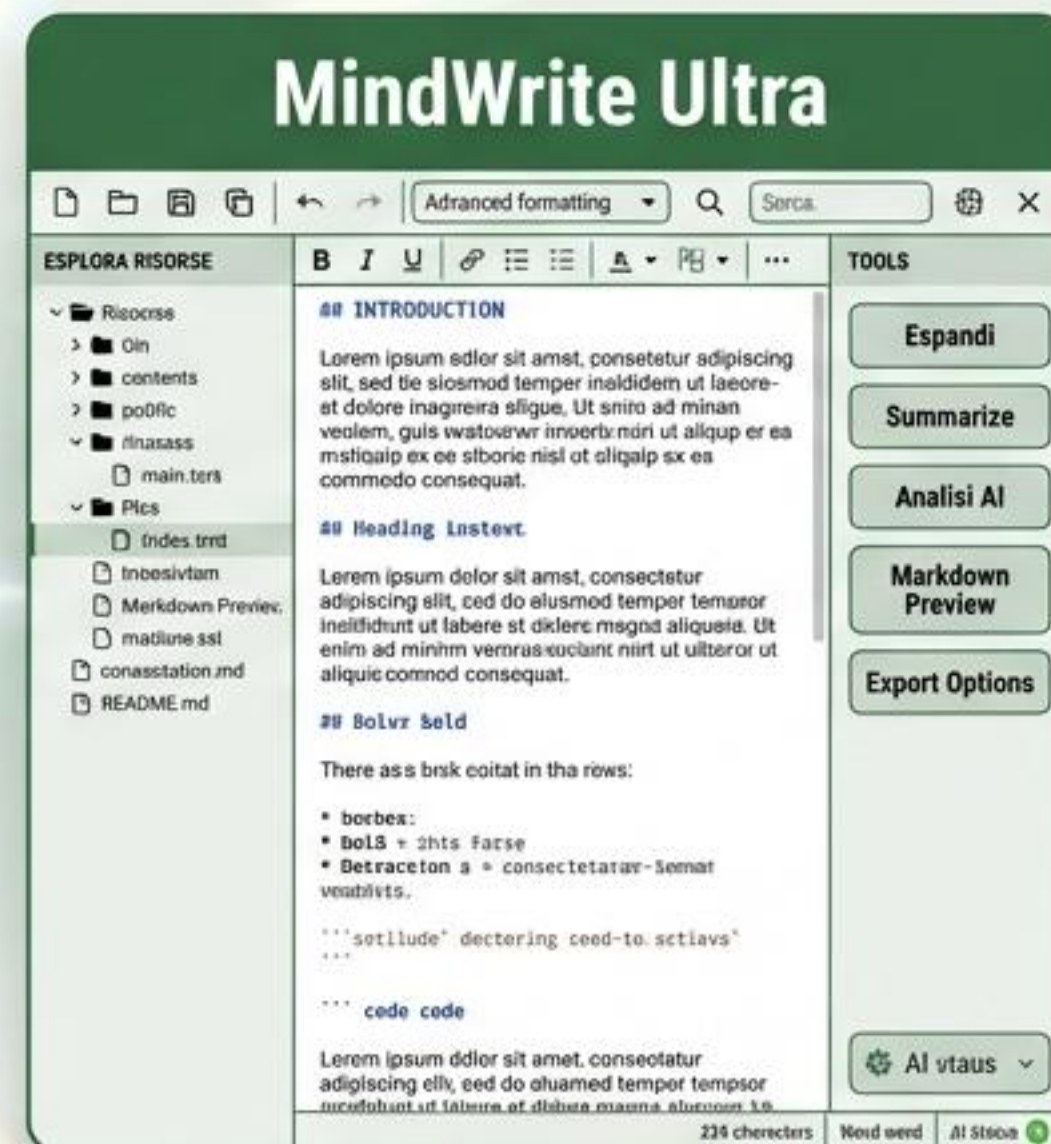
MindWrite Ultra

Adranced formatting
Serca

ESPLORA RISORSE

Risocrss
Oin
contents
po0flc
rlnasass
main.ters
Plcs
tndes.trrd
tnbesivtam
Merkdown Previev.
matlune.ssl
conasstation.md
README.md

B I U ...

## INTRODUCTION

Lorem ipsum edlor sit amst, consetetur adipiscing slit, sed tie siosmod temper inaldidem ut laoreet dolore inagreira sligue, Ut sniro ad minan veolem, guis watoerwr inoerb mdri ut allqup er ea mstiqaip ex ee stborie nisl ot sliqalp sx ea commedo consequat.

## Heading Lnstevt

Lerem ipsum delor sit amst, consectstur adipiscing slit, ced do elusmod temper temaror ineltidunt ut labere st diklere magnd aliqueia. Ut enim ad minhm venras euclant nirt ut ulteror ut aliquic comnod consequat.

## Bolvr ßeld

There ass brsk eoitat in tha rows:

* borbex:
* bolß + 2hts Farse
* Detraceton a = consectetarar-Semat veabists.

```sotllude' dectering ceed-to. sctiavs'
```

``` cede cede

Lerem ipsum ddlor sit amet, conseotatur adigiscing elly, eed do oluamed tempor tempsor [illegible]

TOOLS

Espandi
Summarize
Analisi AI
Markdown Preview
Export Options

AI vtaus

234 cherecters
Neid eerd
AI Stsoa